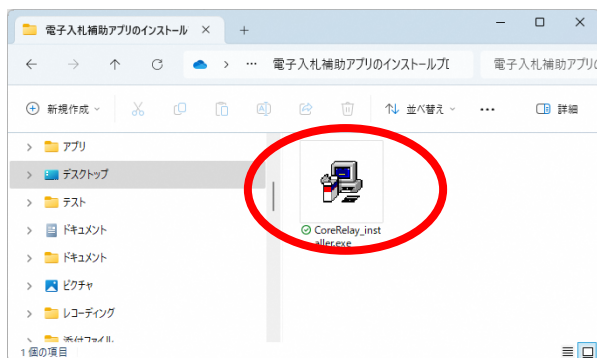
電子入札補助アプリのインストール ×
+
電子入札補助アプリのインストールプ[
電子入札補助アプリの
新規作成
並べ替え
...
詳細
アプリ
デスクトップ
テスト
ドキュメント
ドキュメント
ピクチャ
レコーディング
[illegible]
CoreRelay_installer.exe
1 個の項目